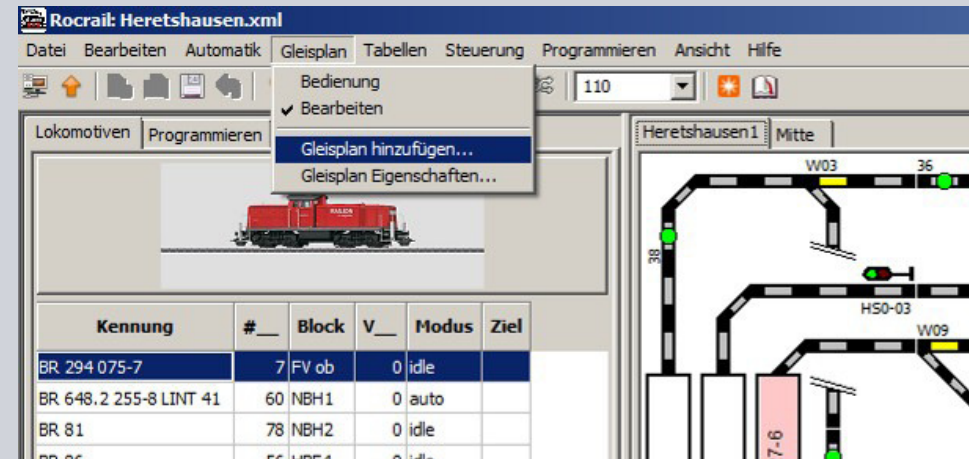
Rocrail: Heretshausen.xml

Datei Bearbeiten Automatik Gleisplan Tabellen Steuerung Programmieren Ansicht Hilfe

Bedienung
✔ Bearbeiten
Gleisplan hinzufügen...
Gleisplan Eigenschaften...

110

Lokomotiven Programmieren

Heretshausen1 Mitte

W03 36 38 HS0-03 W09 7-6

| Kennung | #__ | Block | V__ | Modus | Ziel |
|---|---|---|---|---|---|
| BR 294 075-7 | 7 | FV ob | 0 | idle | |
| BR 648.2 255-8 LINT 41 | 60 | NBH1 | 0 | auto | |
| BR 81 | 78 | NBH2 | 0 | idle | |
| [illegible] | 56 | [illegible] | 0 | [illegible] | |